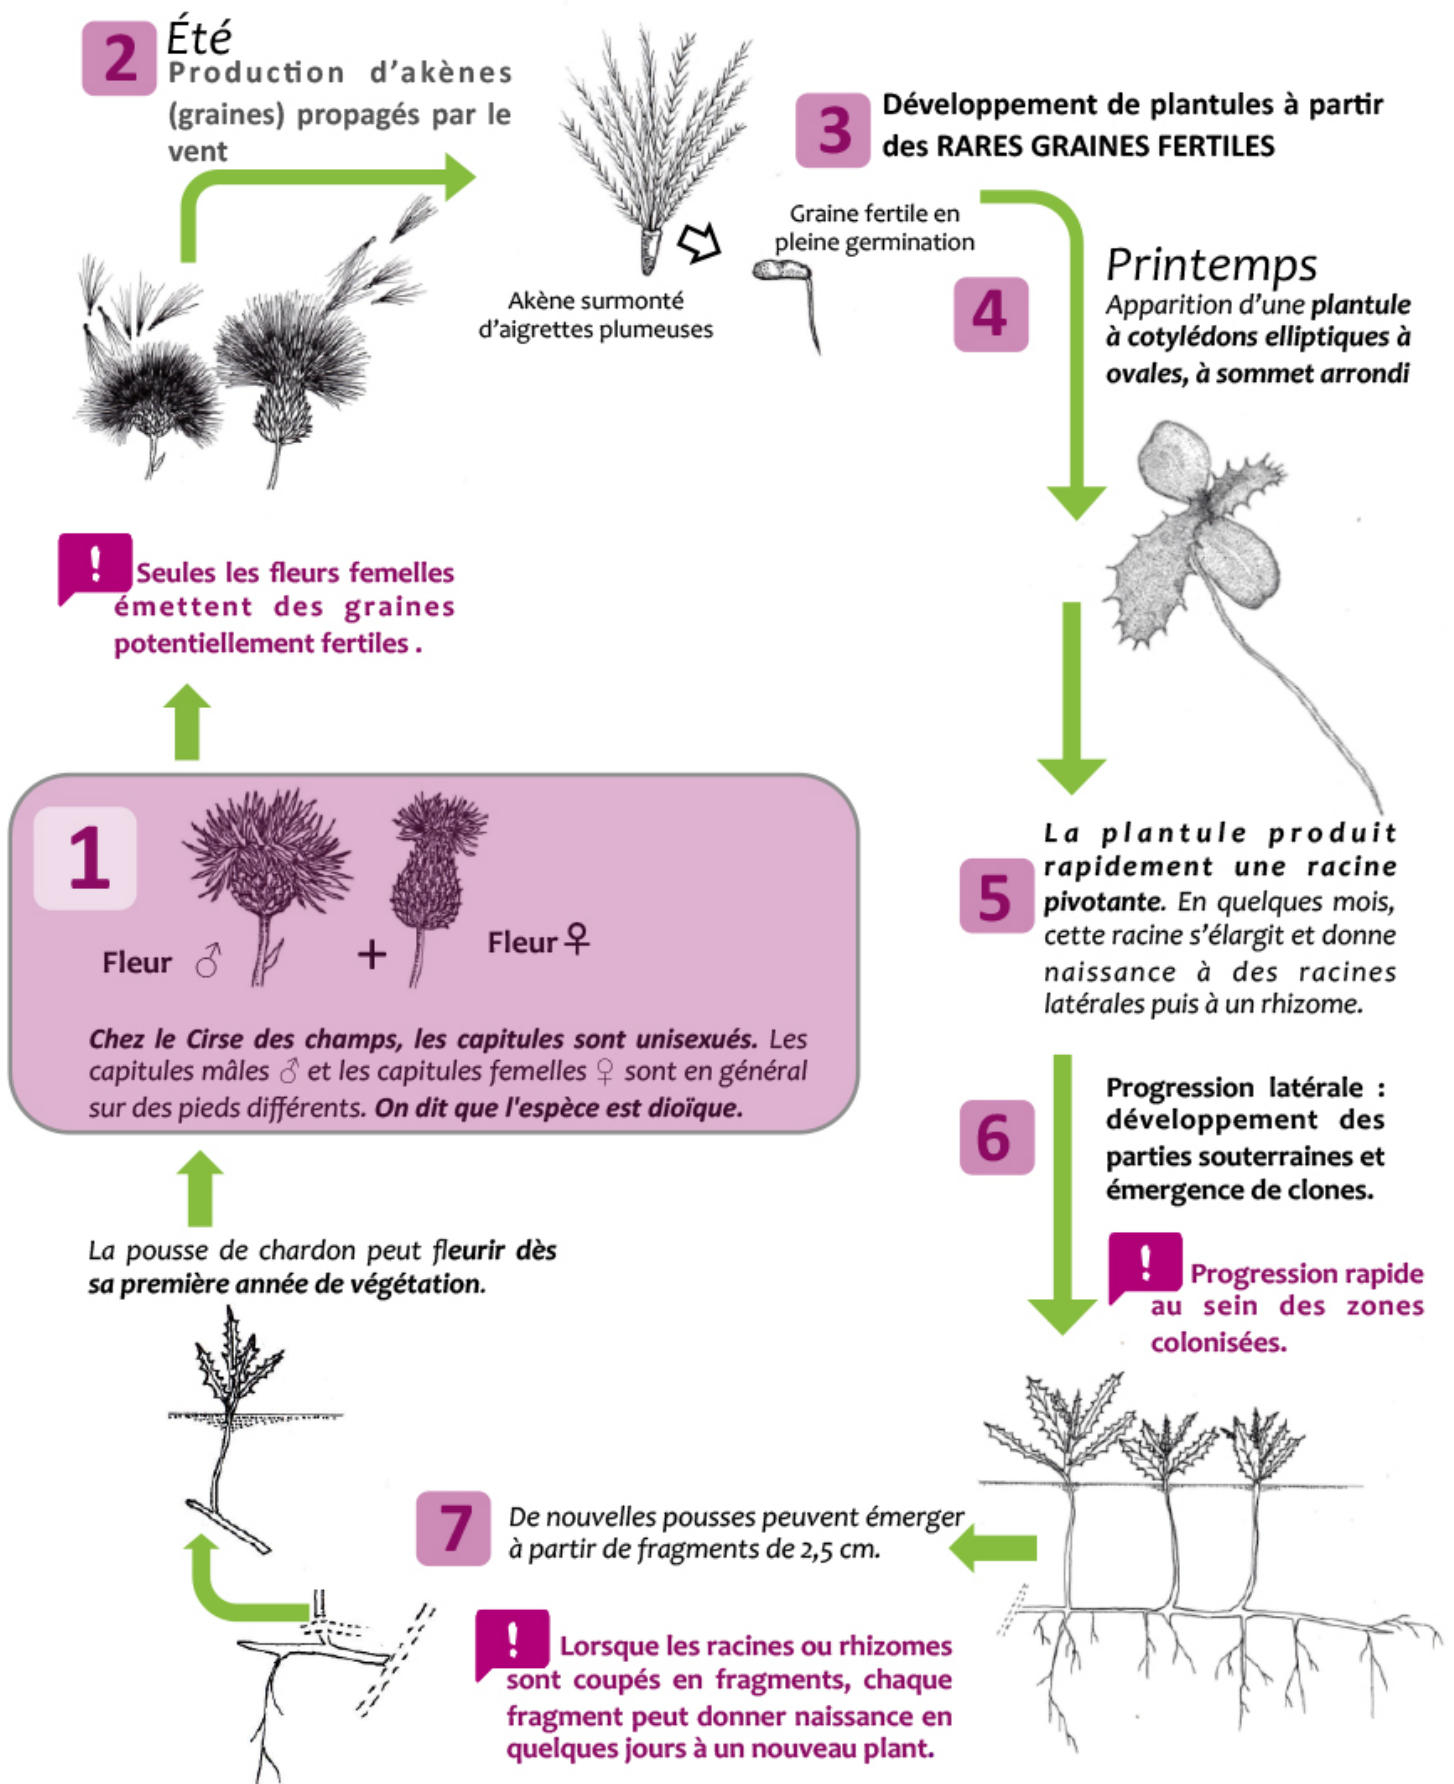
2 Été
Production d'akènes (graines) propagés par le vent

Akène surmonté d'aigrettes plumeuses

3 Développement de plantules à partir des RARES GRAINES FERTILES

Graine fertile en pleine germination

4 Printemps
Apparition d'une plantule à cotylédons elliptiques à ovales, à sommet arrondi

! Seules les fleurs femelles émettent des graines potentiellement fertiles .

1
Fleur ♂ + Fleur ♀

Chez le Cirse des champs, les capitules sont unisexués. Les capitules mâles ♂ et les capitules femelles ♀ sont en général sur des pieds différents. On dit que l'espèce est dioïque.

5 La plantule produit rapidement une racine pivotante. En quelques mois, cette racine s'élargit et donne naissance à des racines latérales puis à un rhizome.

6 Progression latérale : développement des parties souterraines et émergence de clones.

! Progression rapide au sein des zones colonisées.

La pousse de chardon peut fleurir dès sa première année de végétation.

7 De nouvelles pousses peuvent émerger à partir de fragments de 2,5 cm.

! Lorsque les racines ou rhizomes sont coupés en fragments, chaque fragment peut donner naissance en quelques jours à un nouveau plant.